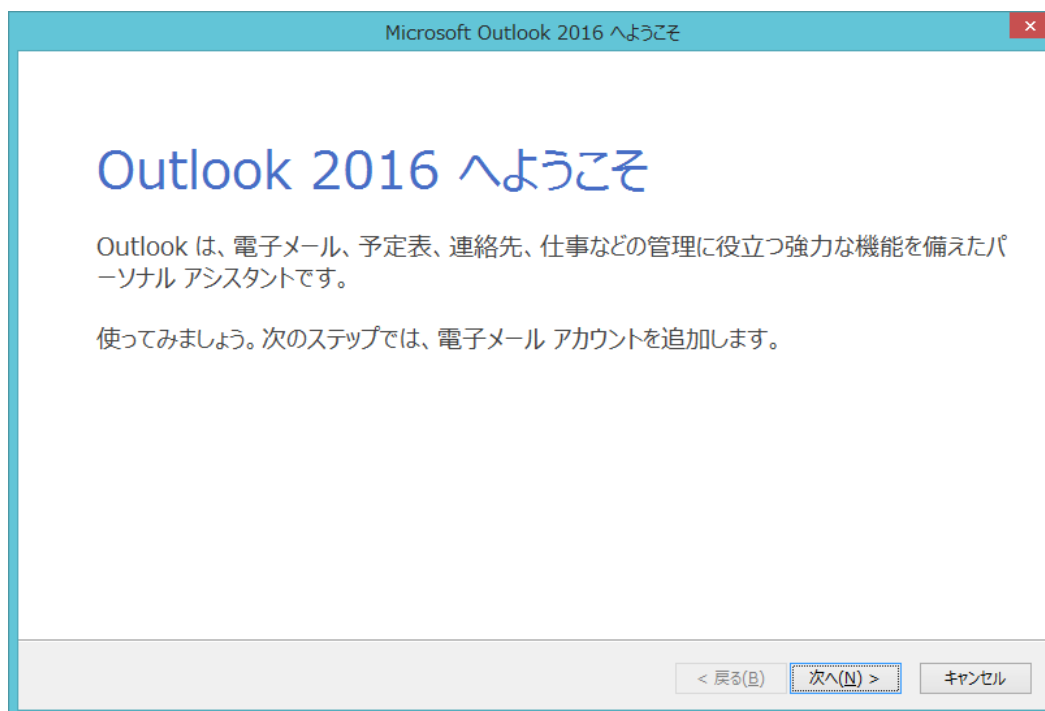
Microsoft Outlook 2016 へようこそ

Outlook 2016 へようこそ

Outlook は、電子メール、予定表、連絡先、仕事などの管理に役立つ強力な機能を備えたパーソナル アシスタントです。

使ってみましょう。次のステップでは、電子メール アカウントを追加します。

< 戻る(B)

次へ(N) >

キャンセル